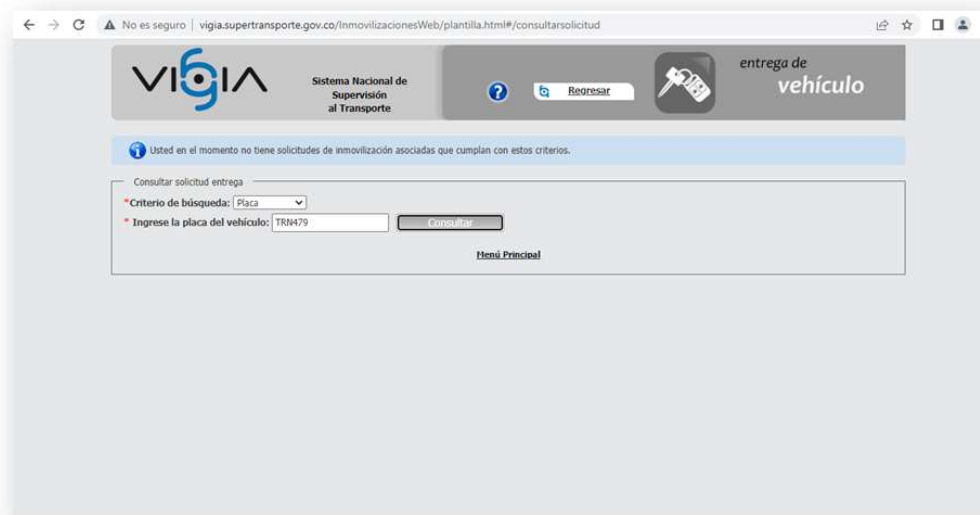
No es seguro | vigia.supertransporte.gov.co/InmovilizacionesWeb/plantilla.html#/consultarsolicitud

VIGIA

Sistema Nacional de Supervisión al Transporte

Regresar

entrega de vehículo

Usted en el momento no tiene solicitudes de inmovilización asociadas que cumplan con estos criterios.

Consultar solicitud entrega

*Criterio de búsqueda: Placa

* Ingrese la placa del vehículo: TRN479

Consultar

Menú Principal